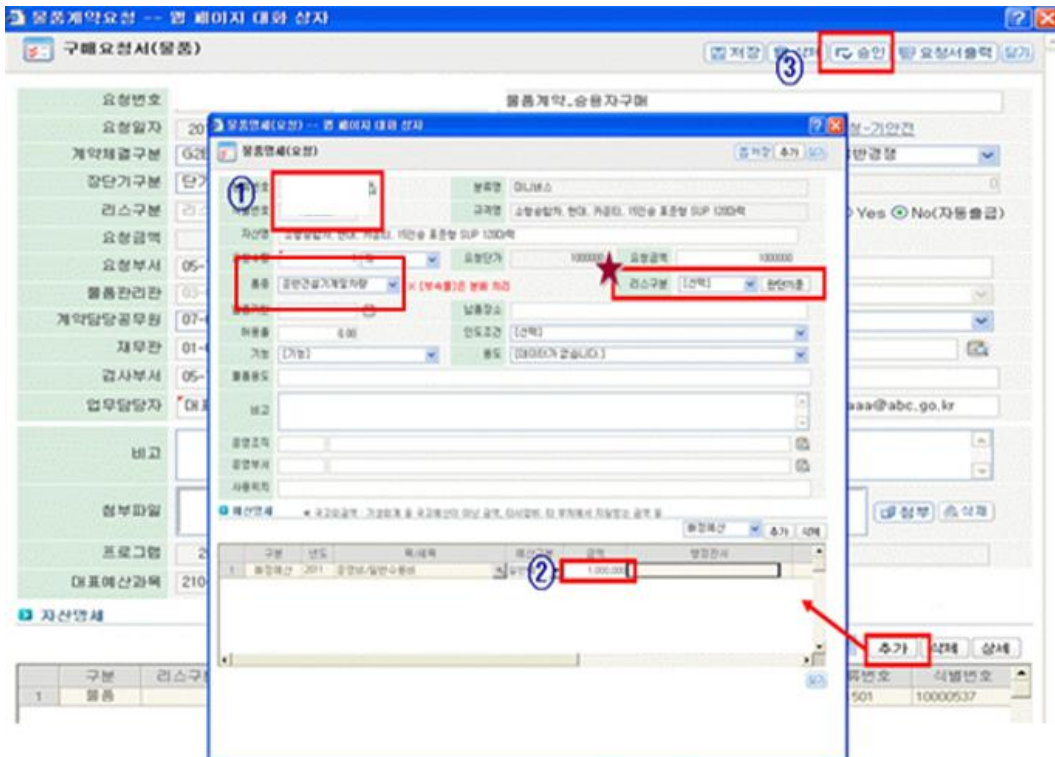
물품계약요청 -- 웹 페이지 대화 상자

구매요청서(물품)

저장 삭제 승인 요청서출력 닫기

③

요청번호 | 물품계약_승용자구매
요청일자 | 20 | 정-기안건
계약체결구분 | G2 | 한경쟁
장단기구분 | 단기
리스구분 | Yes ⊙ No(자동출급)
요청금액
요청부서 | 05-
물품관리관 | 03-
계약담당공무원 | 07-
재무관 | 01-
검사부서 | 05-
업무담당자 | aaa@abc.go.kr
비고
첨부파일 | 첨부 삭제
프로그램 | 2
대표예산과목 | 210

자산명세

| 구분 | 리스구분 | | 류번호 | 식별번호 |
|---|---|---|---|---|
| 1 | 물품 | | 501 | 10000537 |

추가 삭제 상세

물품명세(요청) -- 웹 페이지 대화 상자

물품명세(요청)

저장 추가 닫기

①

품목명 미니버스
규격명 소형승합차, 현대, 카운티, 15인승 표준형 SUP 120마력
자산명 소형승합차, 현대, 카운티, 15인승 표준형 SUP 120마력
요청단가 1000000 요청금액 1000000
종류 공판관실기개발차량 ✕ [부속품]은 분류 처리
리스구분 [선택] 장단기종
납품장소
허용률 0.00 인도조건 [선택]
기능 [기능] 용도 [데이터가 없습니다.]
물품용도
비고
운영조직
운영부서
사용위치

예산명세 ※ 국고보조금액 : 기성회계 등 국고회계 이외 금액, 대사업비, 타 부처에서 지원받는 금액 등

통합예산 추가 삭제

| 구분 | 년도 | 목/세목 | 예산구분 | 금액 | 명칭조서 |
|---|---|---|---|---|---|
| 1 | 통합예산 | 2011 | 운영비/일반수용비 | 일반 | 1,000,000 | |

②

닫기